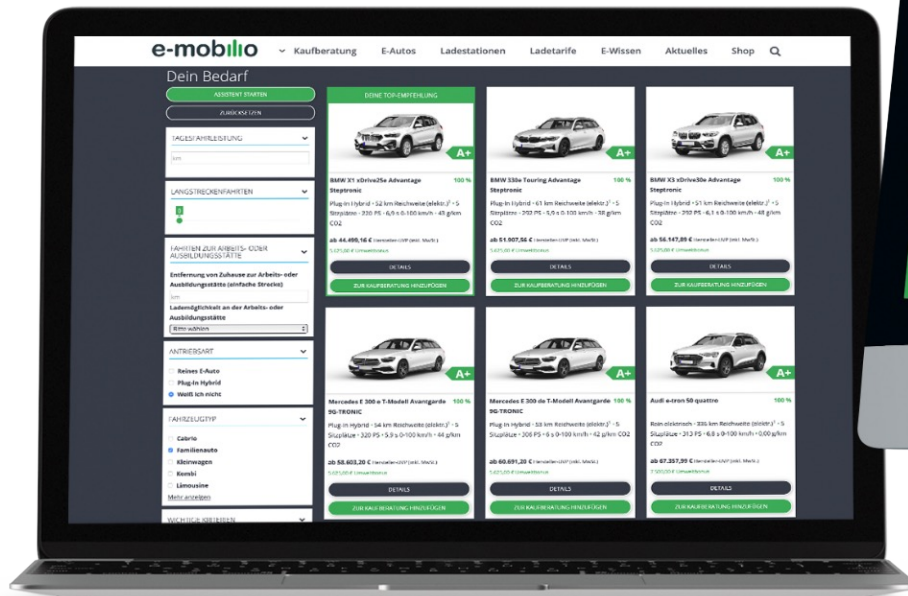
e-mobilio

Kaufberatung E-Autos Ladestationen Ladetarife E-Wissen Aktuelles Shop

Dein Bedarf

ASSISTENT STARTEN

ZURÜCKSETZEN

TAGESFAHRLEISTUNG

km

LANGSTRECKENFAHRTEN

FAHRTEN ZUR ARBEITS- ODER AUSBILDUNGSSTÄTTE

Entfernung von Zuhause zur Arbeits- oder Ausbildungsstätte (einfache Strecke)

km

Lademöglichkeit an der Arbeits- oder Ausbildungsstätte

Bitte wählen

ANTRIEBSART

Reines E-Auto

Plug-In Hybrid

Weiß ich nicht

FAHRZEUGTYP

Cabrio

Familienauto

Kleinwagen

Kombi

Limousine

Mehr anzeigen

WICHTIGE KRITERIEN

DEINE TOP-EMPFEHLUNG

A+

BMW X1 xDrive25e Advantage Steptronic 100 %

Plug-In Hybrid · 52 km Reichweite (elektr.) · 5 Sitzplätze · 220 PS · 6,9 s 0-100 km/h · 43 g/km CO2

ab 44.499,16 € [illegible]

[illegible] € Umweltbonus

DETAILS

ZUR KAUFBERATUNG HINZUFÜGEN

A+

BMW 330e Touring Advantage Steptronic 100 %

Plug-In Hybrid · 61 km Reichweite (elektr.) · 5 Sitzplätze · 292 PS · 5,9 s 0-100 km/h · 38 g/km CO2

ab 51.907,56 € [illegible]

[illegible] € Umweltbonus

DETAILS

ZUR KAUFBERATUNG HINZUFÜGEN

A+

BMW X3 xDrive30e Advantage Steptronic 100 %

Plug-In Hybrid · 51 km Reichweite (elektr.) · 5 Sitzplätze · 292 PS · 6,1 s 0-100 km/h · 48 g/km CO2

ab 56.147,89 € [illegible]

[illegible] € Umweltbonus

DETAILS

ZUR KAUFBERATUNG HINZUFÜGEN

A+

Mercedes E 300 e T-Modell Avantgarde 9G-TRONIC 100 %

Plug-In Hybrid · 54 km Reichweite (elektr.) · 5 Sitzplätze · 320 PS · 5,9 s 0-100 km/h · 44 g/km CO2

ab 58.403,20 € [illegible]

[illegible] € Umweltbonus

DETAILS

ZUR KAUFBERATUNG HINZUFÜGEN

A+

Mercedes E 300 de T-Modell Avantgarde 9G-TRONIC 100 %

Plug-In Hybrid · 53 km Reichweite (elektr.) · 5 Sitzplätze · 306 PS · 6 s 0-100 km/h · 42 g/km CO2

ab 60.691,20 € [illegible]

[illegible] € Umweltbonus

DETAILS

ZUR KAUFBERATUNG HINZUFÜGEN

A+

Audi e-tron 50 quattro 100 %

Rein elektrisch · 335 km Reichweite (elektr.) · 5 Sitzplätze · 313 PS · 6,8 s 0-100 km/h · 0,00 g/km CO2

ab 67.357,99 € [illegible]

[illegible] € Umweltbonus

DETAILS

ZUR KAUFBERATUNG HINZUFÜGEN